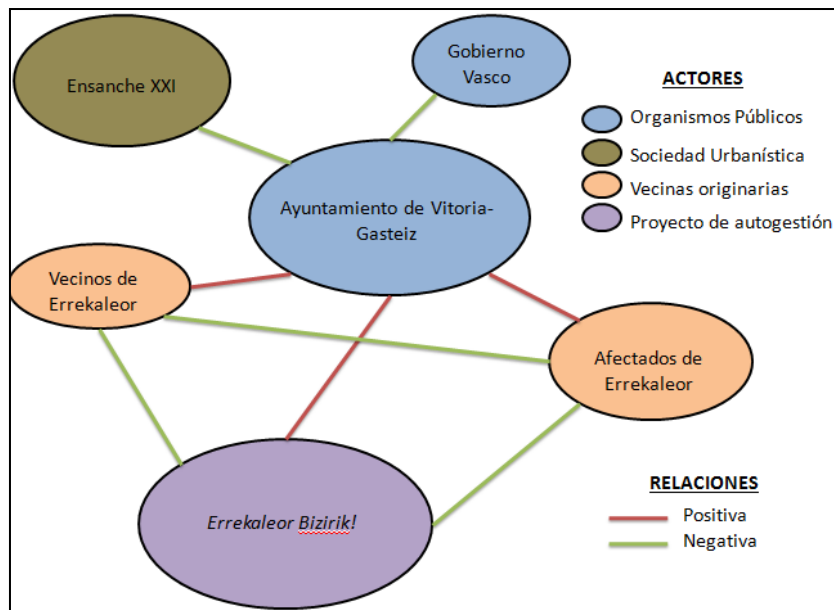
Ensanche XXI

Gobierno Vasco

ACTORES

Organismos Públicos

Sociedad Urbanística

Vecinas originarias

Proyecto de autogestión

Ayuntamiento de Vitoria-Gasteiz

Vecinos de Errekaleor

Afectados de Errekaleor

Errekaleor Bizirik!

RELACIONES

Positiva

Negativa